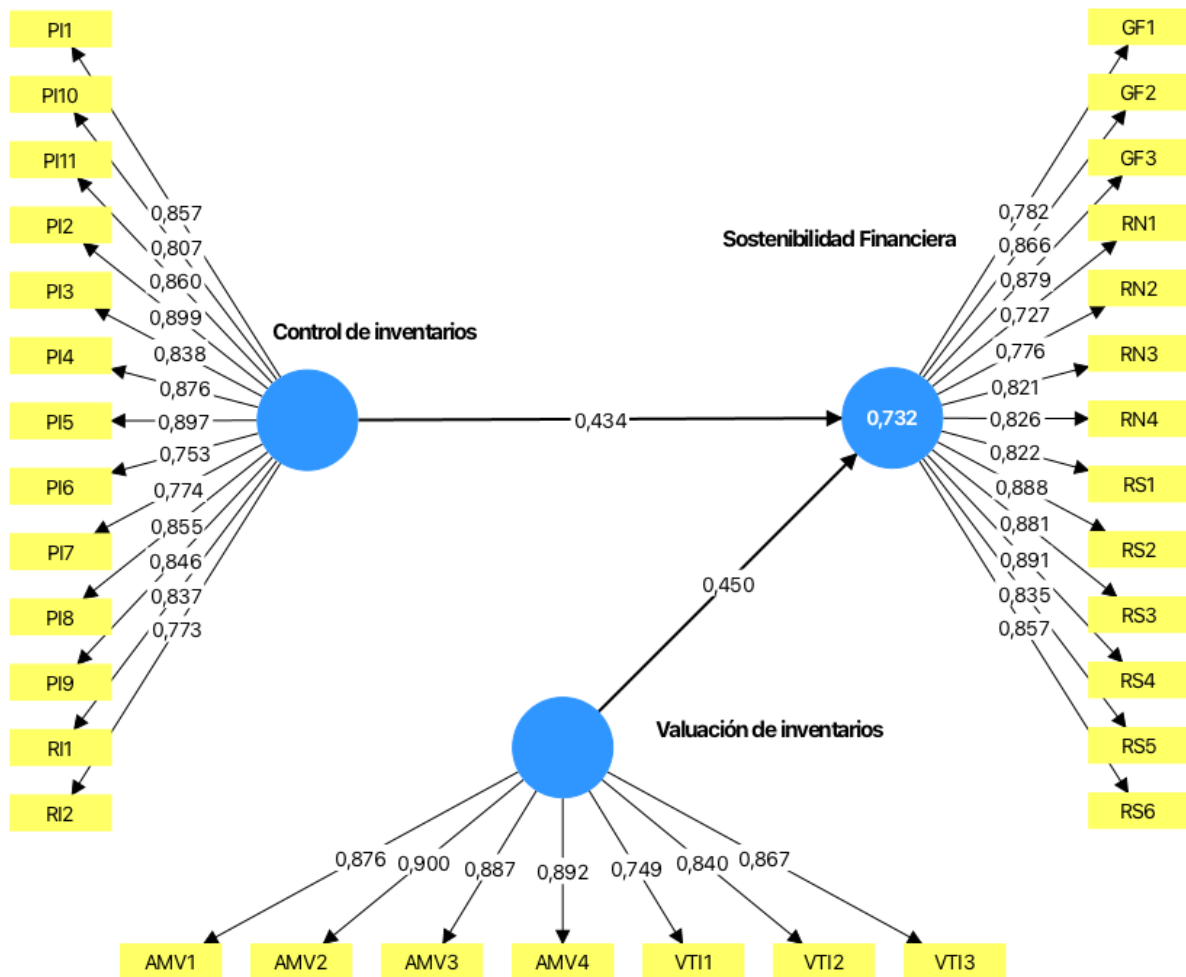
PI1
PI10
PI11
PI2
PI3
PI4
PI5
PI6
PI7
PI8
PI9
RI1
RI2

0,857
0,807
0,860
0,899
0,838
0,876
0,897
0,753
0,774
0,855
0,846
0,837
0,773

Control de inventarios

0,434

Sostenibilidad Financiera

0,732

0,782
0,866
0,879
0,727
0,776
0,821
0,826
0,822
0,888
0,881
0,891
0,835
0,857

GF1
GF2
GF3
RN1
RN2
RN3
RN4
RS1
RS2
RS3
RS4
RS5
RS6

0,450

Valuación de inventarios

0,876
0,900
0,887
0,892
0,749
0,840
0,867

AMV1
AMV2
AMV3
AMV4
VTI1
VTI2
VTI3